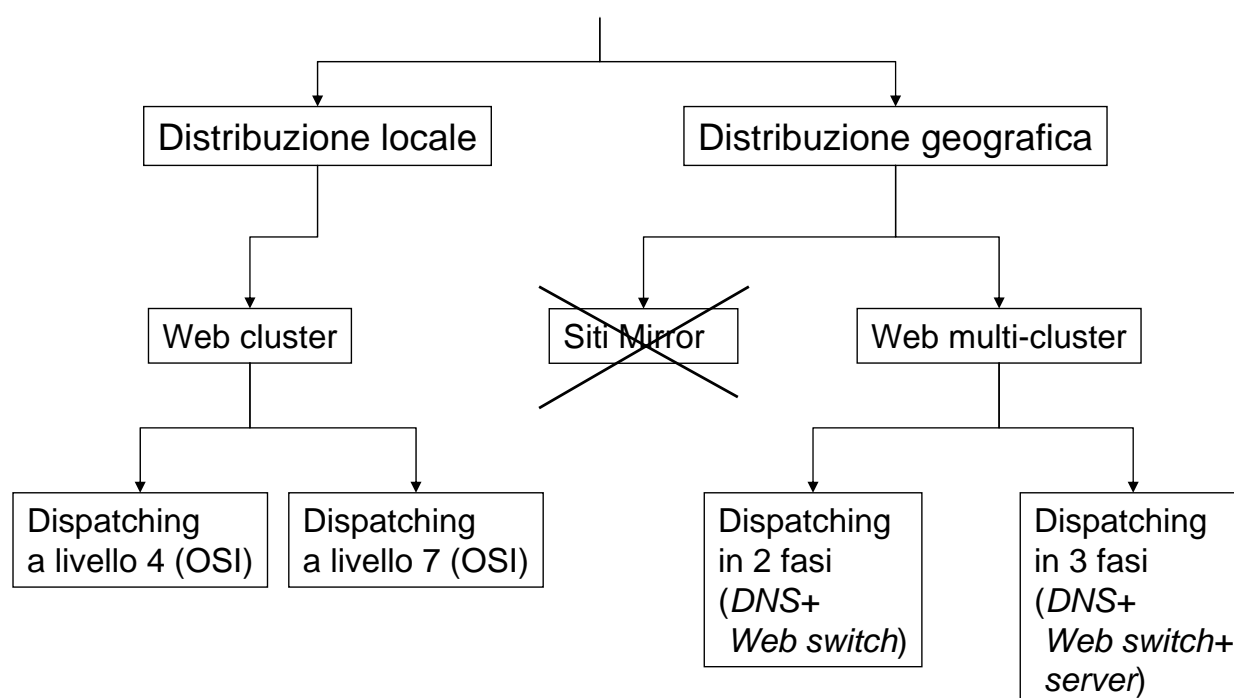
Distribuzione locale

Distribuzione geografica

Web cluster

Siti Mirror

Web multi-cluster

Dispatching a livello 4 (OSI)

Dispatching a livello 7 (OSI)

Dispatching in 2 fasi (DNS+ Web switch)

Dispatching in 3 fasi (DNS+ Web switch+ server)